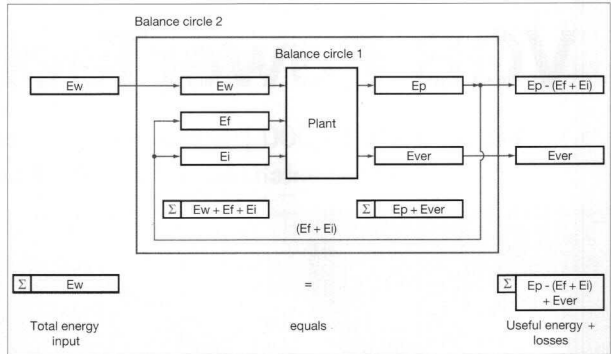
Balance circle 2

Balance circle 1

Ew

Ew

Plant

Ep

Ep - (Ef + Ei)

Ef

Ei

Ever

Ever

Σ Ew + Ef + Ei

Σ Ep + Ever

(Ef + Ei)

Σ Ew

=

Σ Ep - (Ef + Ei) + Ever

Total energy input

equals

Useful energy + losses